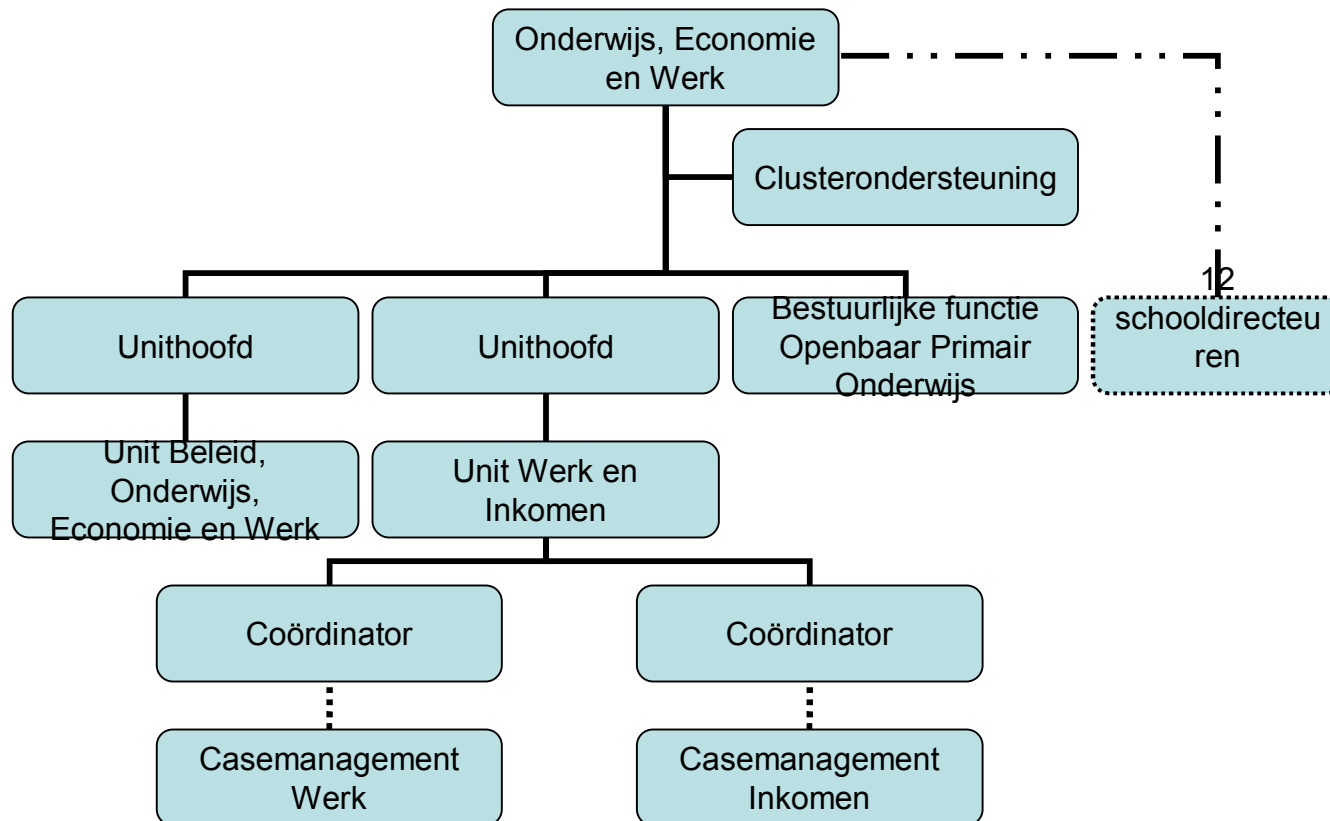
Onderwijs, Economie en Werk

Clusterondersteuning

Unithoofd

Unithoofd

Bestuurlijke functie Openbaar Primair Onderwijs

12 schooldirecteu ren

Unit Beleid, Onderwijs, Economie en Werk

Unit Werk en Inkomen

Coördinator

Coördinator

Casemanagement Werk

Casemanagement Inkomen